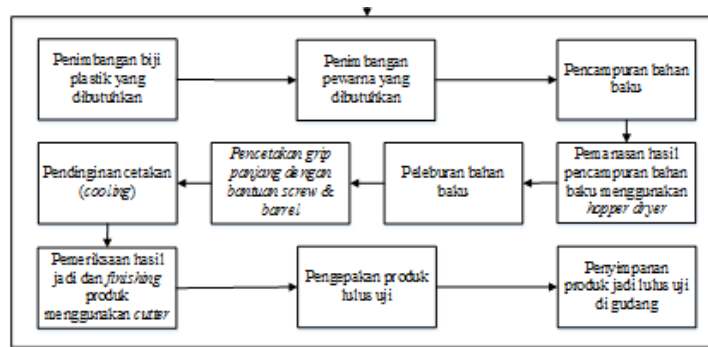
Penimbangan biji plastik yang dibutuhkan

Penimbangan pewarna yang dibutuhkan

Pencampuran bahan baku

Pemanasan hasil pencampuran bahan baku menggunakan *hopper dryer*

Peleburan bahan baku

*Pencetakan grip panjang dengan bantuan screw & barrel*

Pendinginan cetakan (*cooling*)

Pemeriksaan hasil jadi dan *finishing* produk menggunakan *cutter*

Pengepakan produk lulus uji

Penyimpanan produk jadi lulus uji di gudang